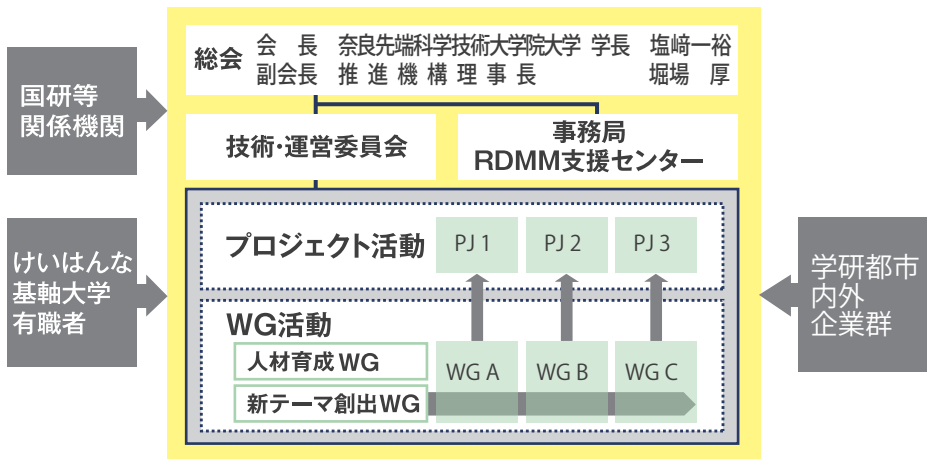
国研等
関係機関

けいはんな
基軸大学
有職者

総会 会長 奈良先端科学技術大学院大学 学長 塩﨑一裕
副会長 推進機構理事長 堀場 厚

技術･運営委員会

事務局
RDMM支援センター

プロジェクト活動

PJ 1

PJ 2

PJ 3

WG活動

人材育成WG

新テーマ創出WG

WG A

WG B

WG C

学研都市
内外
企業群